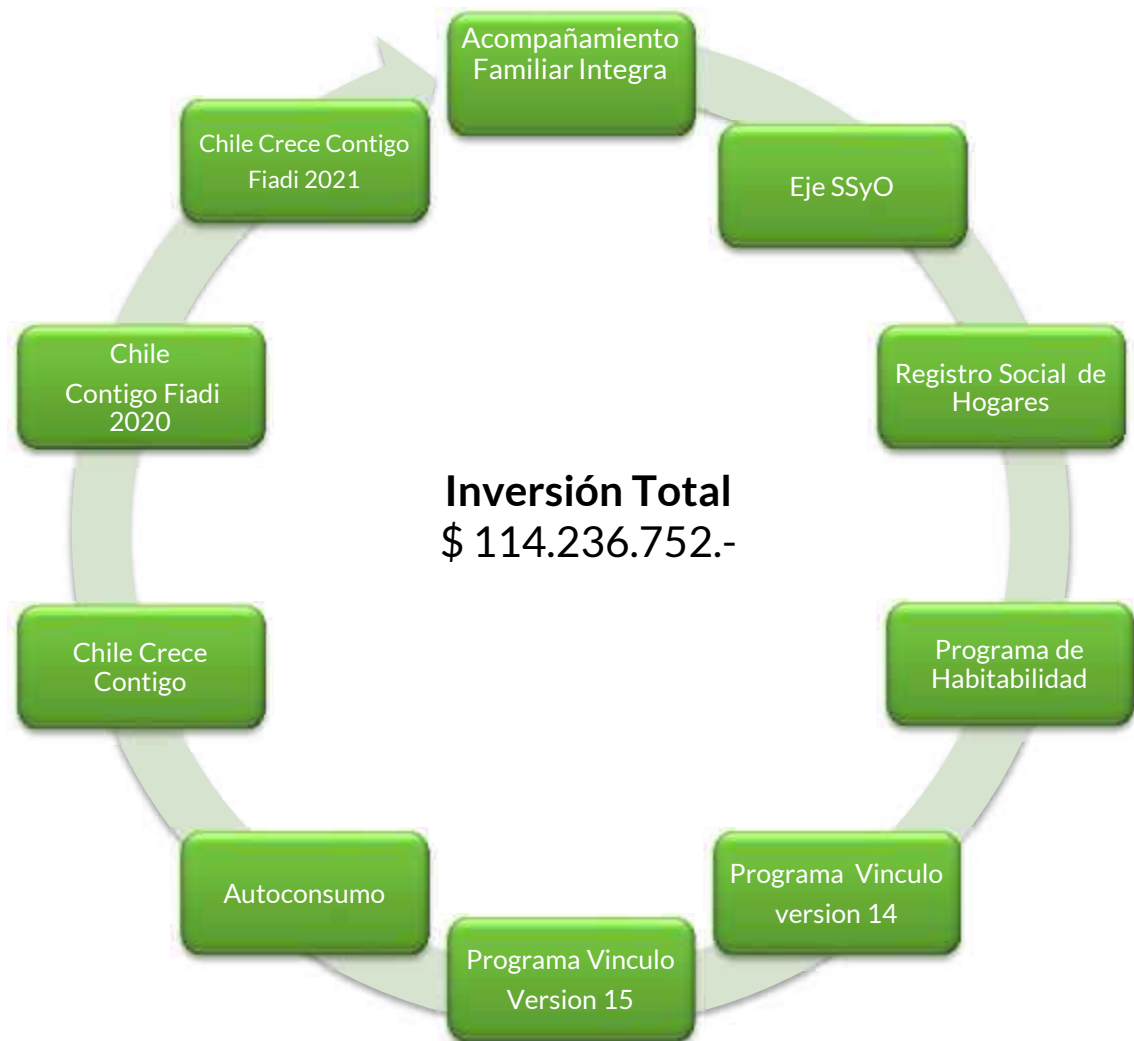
Acompañamiento Familiar Integra

Eje SSyO

Registro Social de Hogares

Programa de Habitabilidad

Programa Vinculo version 14

Programa Vinculo Version 15

Autoconsumo

Chile Crece Contigo

Chile Contigo Fiadi 2020

Chile Crece Contigo Fiadi 2021

**Inversión Total**
$ 114.236.752.-